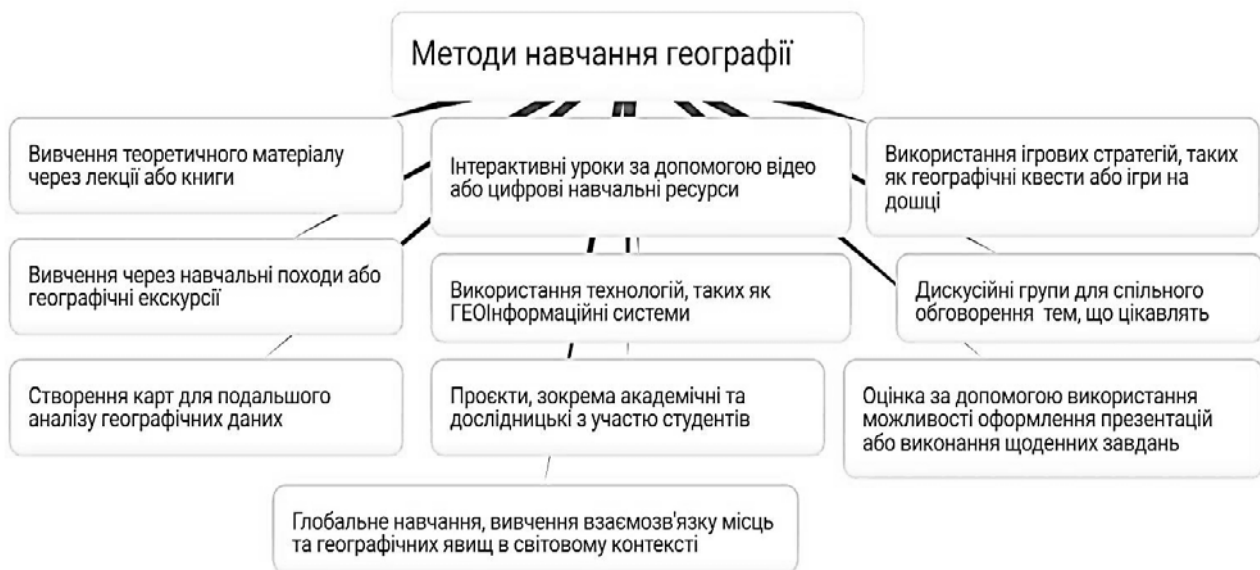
Методи навчання географії

Вивчення теоретичного матеріалу через лекції або книги

Інтерактивні уроки за допомогою відео або цифрові навчальні ресурси

Використання ігрових стратегій, таких як географічні квести або ігри на дошці

Вивчення через навчальні походи або географічні екскурсії

Використання технологій, таких як ГЕОІнформаційні системи

Дискусійні групи для спільного обговорення тем, що цікавлять

Створення карт для подальшого аналізу географічних даних

Проєкти, зокрема академічні та дослідницькі з участю студентів

Оцінка за допомогою використання можливості оформлення презентацій або виконання щоденних завдань

Глобальне навчання, вивчення взаємозв'язку місць та географічних явищ в світовому контексті